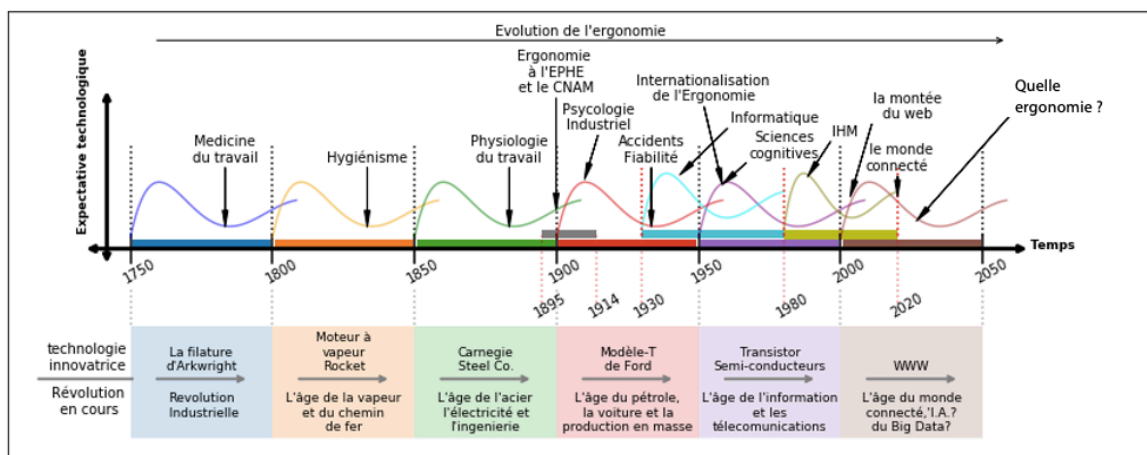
Evolution de l'ergonomie

Expectative technologique

Medicine du travail

Hygiénisme

Physiologie du travail

Ergonomie à l'EPHE et le CNAM

Psycologie Industriel

Accidents Fiabilité

Internationalisation de l'Ergonomie

Informatique Sciences cognitives

IHM

la montée du web

le monde connecté

Quelle ergonomie ?

Temps

1750 1800 1850 1900 1950 2000 2050

1895 1914 1930 1980 2020

technologie innovatrice

Révolution en cours

La filature d'Arkwright

Revolution Industrielle

Moteur à vapeur Rocket

L'âge de la vapeur et du chemin de fer

Carnegie Steel Co.

L'âge de l'acier l'électricité et l'ingenierie

Modèle-T de Ford

L'âge du pétrole, la voiture et la production en masse

Transistor Semi-conducteurs

L'âge de l'information et les télecomunications

WWW

L'âge du monde connecté,'I.A.? du Big Data?